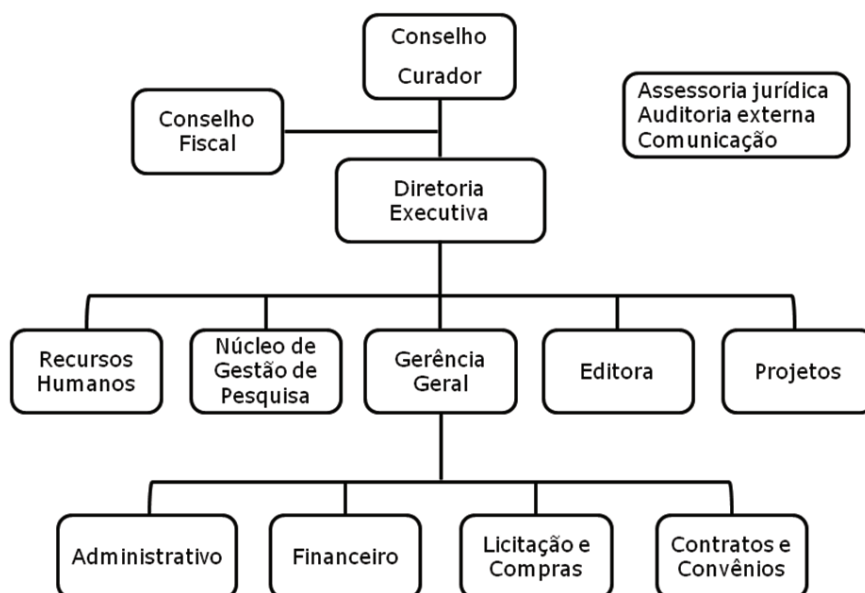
Conselho Curador

Assessoria jurídica
Auditoria externa
Comunicação

Conselho Fiscal

Diretoria Executiva

Recursos Humanos

Núcleo de Gestão de Pesquisa

Gerência Geral

Editora

Projetos

Administrativo

Financeiro

Licitação e Compras

Contratos e Convênios